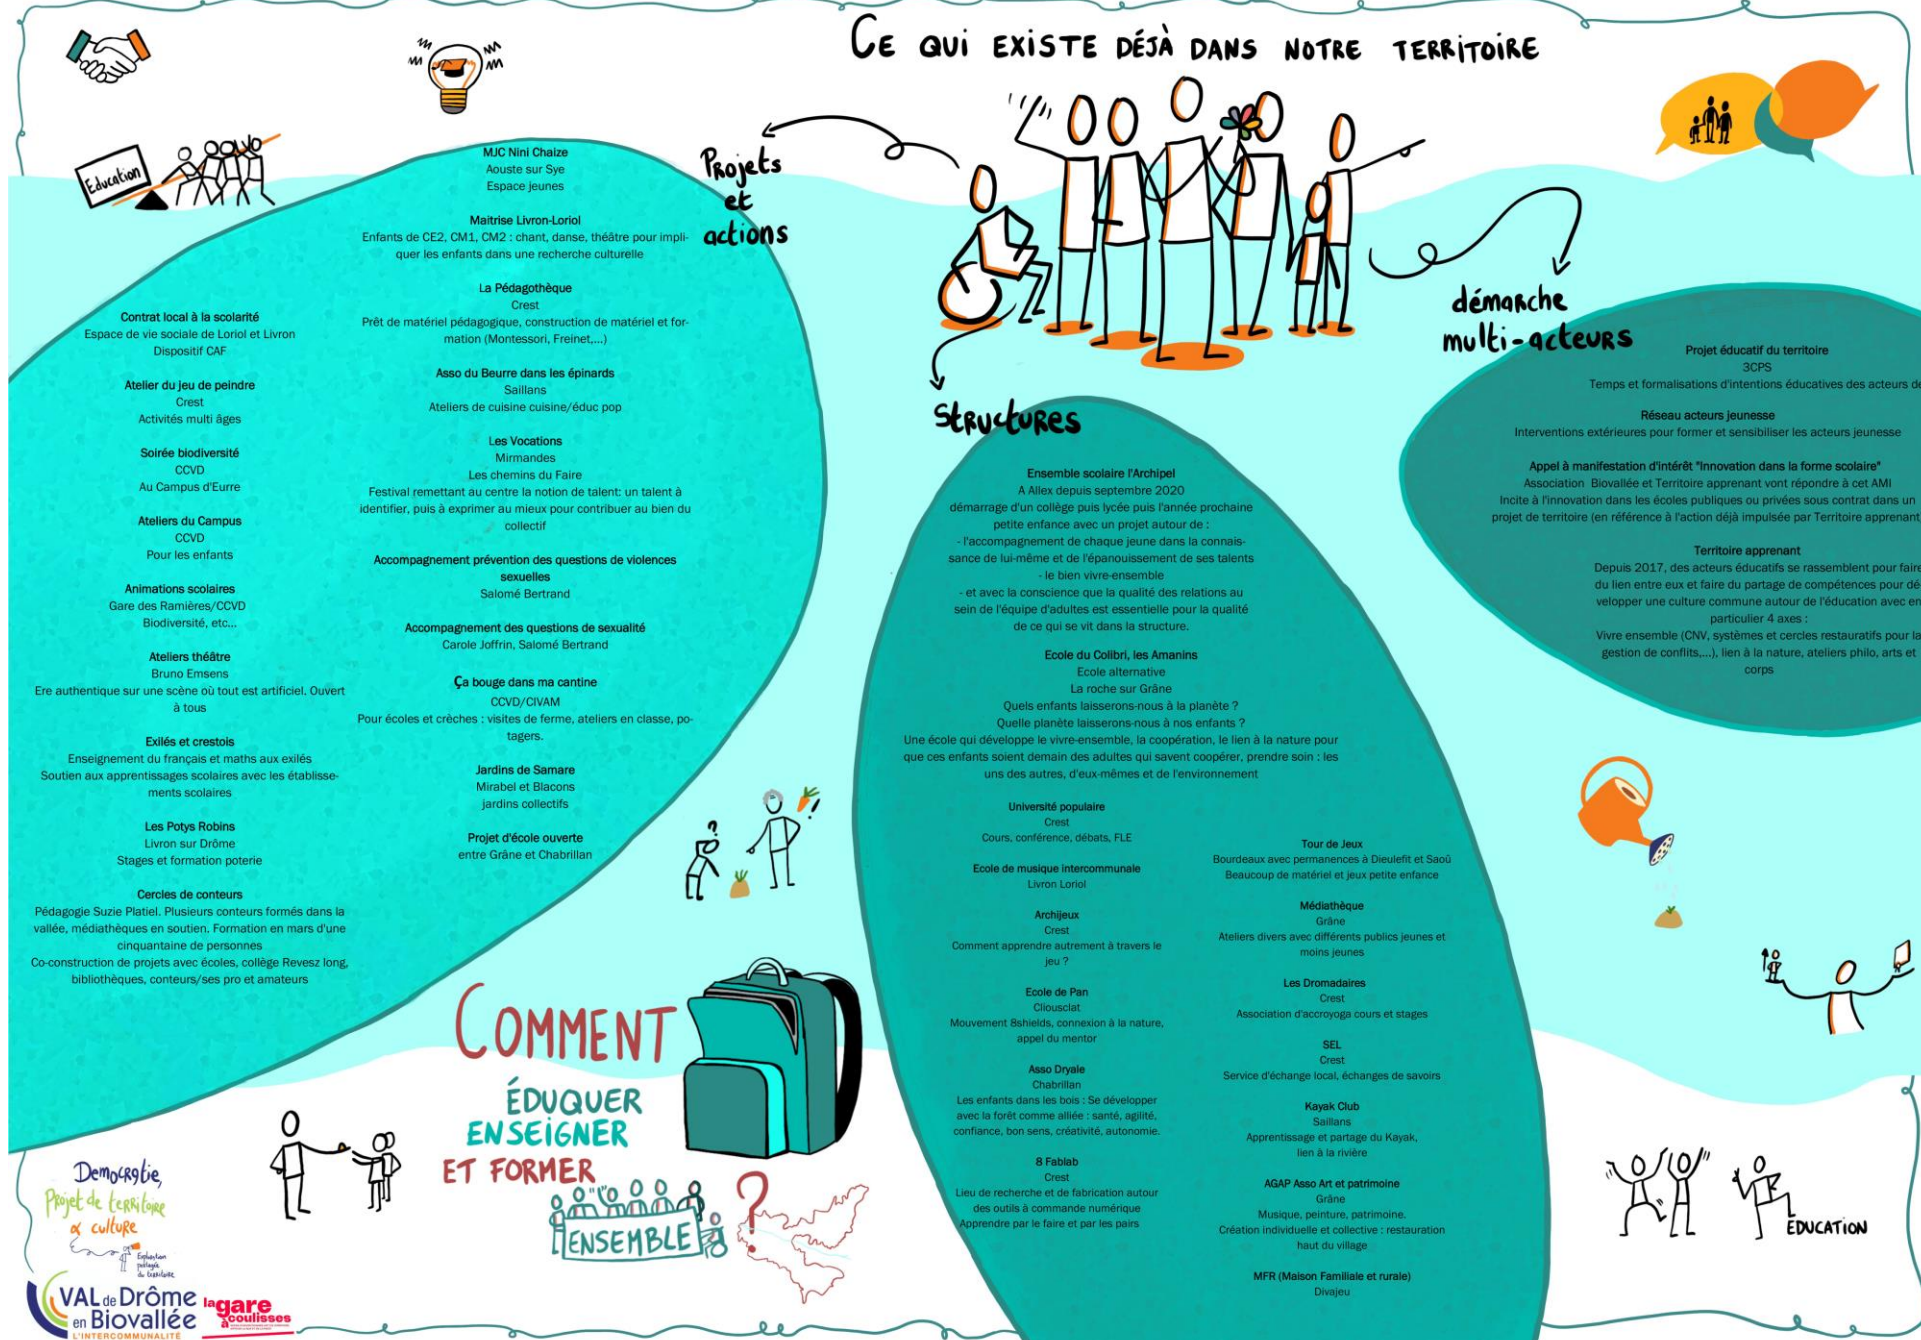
Ce qui existe déjà dans notre territoire

Education

Projets et actions

démarche multi-acteurs

Structures

MJC Nini Chaize
Aouste sur Sye
Espace jeunes

Maitrise Livron-Loriol
Enfants de CE2, CM1, CM2 : chant, danse, théâtre pour impliquer les enfants dans une recherche culturelle

La Pédagothèque
Crest
Prêt de matériel pédagogique, construction de matériel et formation (Montessori, Freinet,...)

Asso du Beurre dans les épinards
Saillans
Ateliers de cuisine cuisine/éduc pop

Les Vocations
Mirmandes
Les chemins du Faire
Festival remettant au centre la notion de talent: un talent à identifier, puis à exprimer au mieux pour contribuer au bien du collectif

Accompagnement prévention des questions de violences sexuelles
Salomé Bertrand

Accompagnement des questions de sexualité
Carole Joffrin, Salomé Bertrand

Ça bouge dans ma cantine
CCVD/CIVAM
Pour écoles et crèches : visites de ferme, ateliers en classe, potagers.

Jardins de Samare
Mirabel et Blacons
jardins collectifs

Projet d'école ouverte
entre Grâne et Chabrillan

Contrat local à la scolarité
Espace de vie sociale de Loriol et Livron
Dispositif CAF

Atelier du jeu de peindre
Crest
Activités multi âges

Soirée biodiversité
CCVD
Au Campus d'Eurre

Ateliers du Campus
CCVD
Pour les enfants

Animations scolaires
Gare des Ramières/CCVD
Biodiversité, etc...

Ateliers théâtre
Bruno Emsens
Ere authentique sur une scène où tout est artificiel. Ouvert à tous

Exilés et crestois
Enseignement du français et maths aux exilés
Soutien aux apprentissages scolaires avec les établissements scolaires

Les Potys Robins
Livron sur Drôme
Stages et formation poterie

Cercles de conteurs
Pédagogie Suzie Platiel. Plusieurs conteurs formés dans la vallée, médiathèques en soutien. Formation en mars d'une cinquantaine de personnes
Co-construction de projets avec écoles, collège Revesz long, bibliothèques, conteurs/ses pro et amateurs

Ensemble scolaire l'Archipel
A Allex depuis septembre 2020
démarrage d'un collège puis lycée puis l'année prochaine petite enfance avec un projet autour de :
- l'accompagnement de chaque jeune dans la connaissance de lui-même et de l'épanouissement de ses talents
- le bien vivre-ensemble
- et avec la conscience que la qualité des relations au sein de l'équipe d'adultes est essentielle pour la qualité de ce qui se vit dans la structure.

Ecole du Colibri, les Amanins
Ecole alternative
La roche sur Grâne
Quels enfants laisserons-nous à la planète ?
Quelle planète laisserons-nous à nos enfants ?
Une école qui développe le vivre-ensemble, la coopération, le lien à la nature pour que ces enfants soient demain des adultes qui savent coopérer, prendre soin : les uns des autres, d'eux-mêmes et de l'environnement

Université populaire
Crest
Cours, conférence, débats, FLE

Ecole de musique intercommunale
Livron Loriol

Archijeux
Crest
Comment apprendre autrement à travers le jeu ?

Ecole de Pan
Cliousclat
Mouvement 8shields, connexion à la nature, appel du mentor

Asso Dryale
Chabrillan
Les enfants dans les bois : Se développer avec la forêt comme alliée : santé, agilité, confiance, bon sens, créativité, autonomie.

8 Fablab
Crest
Lieu de recherche et de fabrication autour des outils à commande numérique
Apprendre par le faire et par les pairs

Tour de Jeux
Bourdeaux avec permanences à Dieulefit et Saoû
Beaucoup de matériel et jeux petite enfance

Médiathèque
Grâne
Ateliers divers avec différents publics jeunes et moins jeunes

Les Dromadaires
Crest
Association d'accroyoga cours et stages

SEL
Crest
Service d'échange local, échanges de savoirs

Kayak Club
Saillans
Apprentissage et partage du Kayak, lien à la rivière

AGAP Asso Art et patrimoine
Grâne
Musique, peinture, patrimoine.
Création individuelle et collective : restauration haut du village

MFR (Maison Familiale et rurale)
Divajeu

Projet éducatif du territoire
3CPS
Temps et formalisations d'intentions éducatives des acteurs de

Réseau acteurs jeunesse
Interventions extérieures pour former et sensibiliser les acteurs jeunesse

Appel à manifestation d'intérêt "Innovation dans la forme scolaire"
Association Biovallée et Territoire apprenant vont répondre à cet AMI
Incite à l'innovation dans les écoles publiques ou privées sous contrat dans un projet de territoire (en référence à l'action déjà impulsée par Territoire apprenant

Territoire apprenant
Depuis 2017, des acteurs éducatifs se rassemblent pour faire du lien entre eux et faire du partage de compétences pour développer une culture commune autour de l'éducation avec en particulier 4 axes :
Vivre ensemble (CNV, systèmes et cercles restauratifs pour la gestion de conflits,...), lien à la nature, ateliers philo, arts et corps

COMMENT
ÉDUQUER
ENSEIGNER
ET FORMER
ENSEMBLE

EDUCATION

Democratie, Projet de territoire & culture
Exploration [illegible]

VAL de Drôme en Biovallée
L'INTERCOMMUNALITÉ
la gare à coulisses